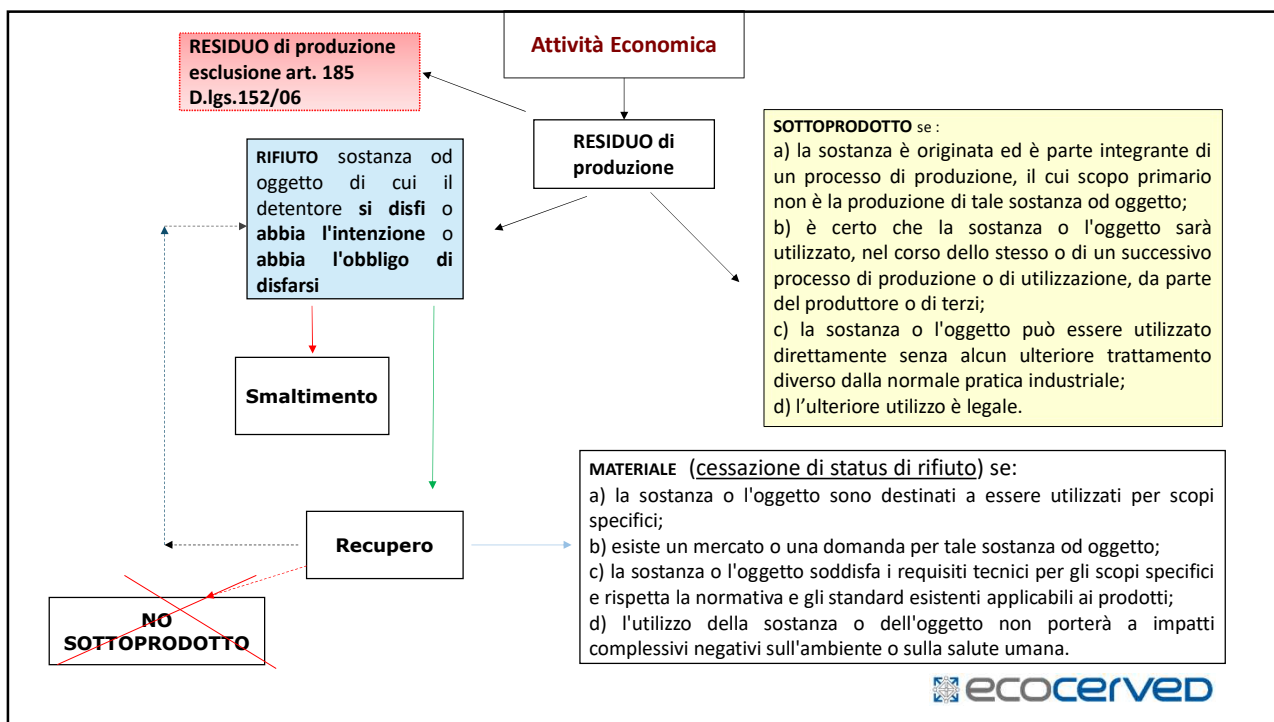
Attività Economica

RESIDUO di produzione esclusione art. 185 D.lgs.152/06

RESIDUO di produzione

RIFIUTO sostanza od oggetto di cui il detentore si disfi o abbia l'intenzione o abbia l'obbligo di disfarsi

SOTTOPRODOTTO se :
a) la sostanza è originata ed è parte integrante di un processo di produzione, il cui scopo primario non è la produzione di tale sostanza od oggetto;
b) è certo che la sostanza o l'oggetto sarà utilizzato, nel corso dello stesso o di un successivo processo di produzione o di utilizzazione, da parte del produttore o di terzi;
c) la sostanza o l'oggetto può essere utilizzato direttamente senza alcun ulteriore trattamento diverso dalla normale pratica industriale;
d) l'ulteriore utilizzo è legale.

Smaltimento

MATERIALE (cessazione di status di rifiuto) se:
a) la sostanza o l'oggetto sono destinati a essere utilizzati per scopi specifici;
b) esiste un mercato o una domanda per tale sostanza od oggetto;
c) la sostanza o l'oggetto soddisfa i requisiti tecnici per gli scopi specifici e rispetta la normativa e gli standard esistenti applicabili ai prodotti;
d) l'utilizzo della sostanza o dell'oggetto non porterà a impatti complessivi negativi sull'ambiente o sulla salute umana.

Recupero

NO SOTTOPRODOTTO

ecocerved